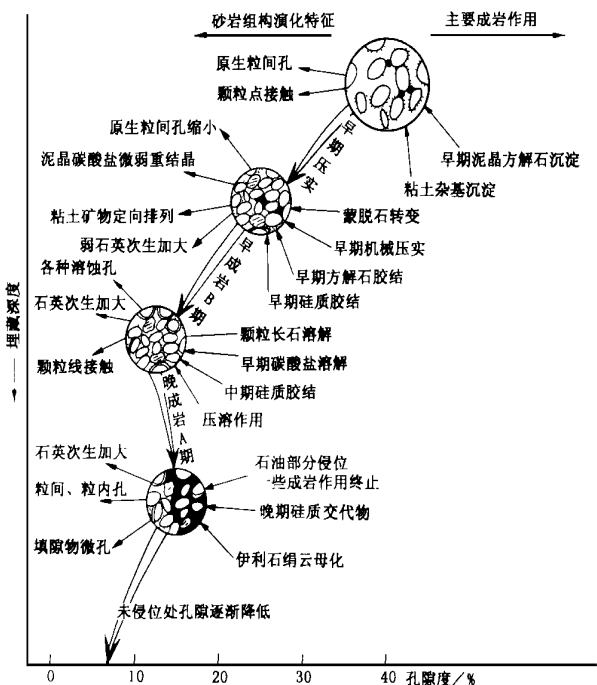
砂岩组构演化特征

主要成岩作用

原生粒间孔

颗粒点接触

早期泥晶方解石沉淀

粘土杂基沉淀

早期压实

原生粒间孔缩小

泥晶碳酸盐微弱重结晶

粘土矿物定向排列

弱石英次生加大

蒙脱石转变

早期机械压实

早期方解石胶结

早期硅质胶结

早成岩B期

各种溶蚀孔

石英次生加大

颗粒线接触

颗粒长石溶解

早期碳酸盐溶解

中期硅质胶结

压溶作用

晚成岩A期

石英次生加大

粒间、粒内孔

填隙物微孔

石油部分侵位
一些成岩作用终止

晚期硅质交代物

伊利石绢云母化

未侵位处孔隙逐渐降低

埋藏深度

0

10

20

30

40 孔隙度/%